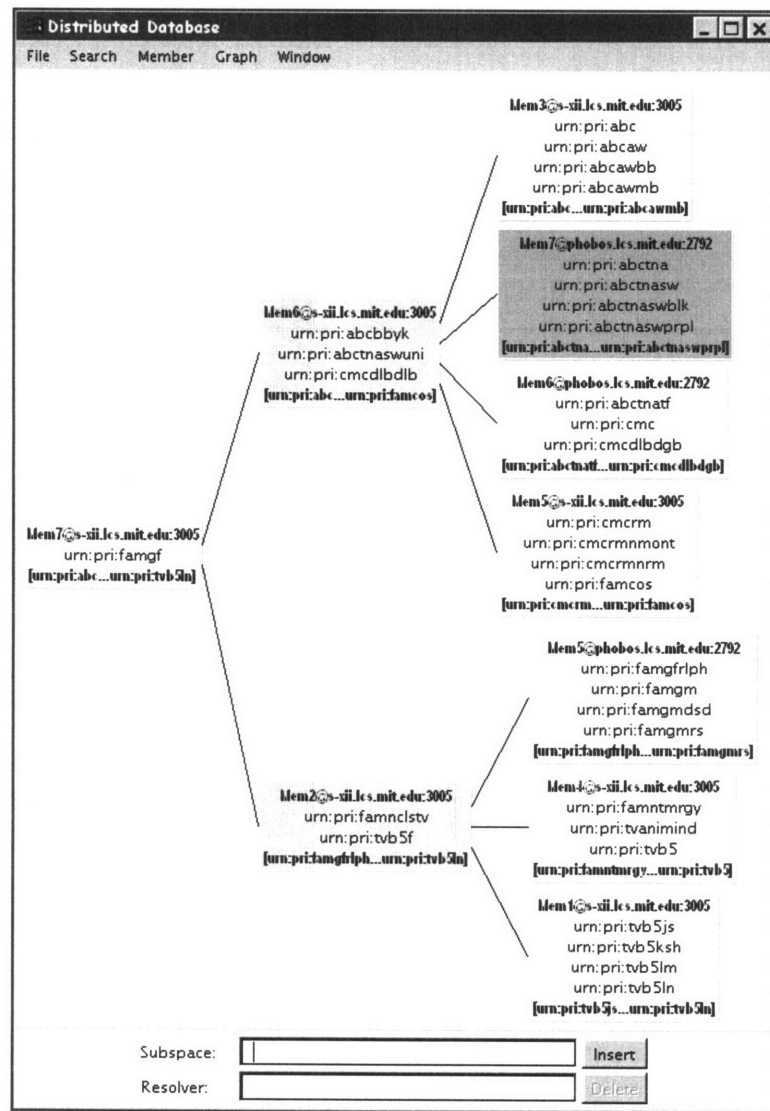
Distributed Database

File Search Member Graph Window

Mem7@s-xii.lcs.mit.edu:3005
urn:pri:famgf
[urn:pri:abc...urn:pri:tvb5ln]

Mem6@s-xii.lcs.mit.edu:3005
urn:pri:abcbbyk
urn:pri:abctnaswuni
urn:pri:cmcdlbdlb
[urn:pri:abc...urn:pri:famcos]

Mem3@s-xii.lcs.mit.edu:3005
urn:pri:abc
urn:pri:abcaw
urn:pri:abcawbb
urn:pri:abcawmb
[urn:pri:abc...urn:pri:abcawmb]

Mem7@phobos.lcs.mit.edu:2792
urn:pri:abctna
urn:pri:abctnasw
urn:pri:abctnaswblk
urn:pri:abctnaswprpl
[urn:pri:abctna...urn:pri:abctnaswprpl]

Mem6@phobos.lcs.mit.edu:2792
urn:pri:abctnatf
urn:pri:cmc
urn:pri:cmcdlbdgb
[urn:pri:abctnatf...urn:pri:cmcdlbdgb]

Mem5@s-xii.lcs.mit.edu:3005
urn:pri:cmcrm
urn:pri:cmcrmnmont
urn:pri:cmcrmnrm
urn:pri:famcos
[urn:pri:cmcrm...urn:pri:famcos]

Mem2@s-xii.lcs.mit.edu:3005
urn:pri:famnclstv
urn:pri:tvb5f
[urn:pri:famgfrlph...urn:pri:tvb5ln]

Mem5@phobos.lcs.mit.edu:2792
urn:pri:famgfrlph
urn:pri:famgm
urn:pri:famgmdsd
urn:pri:famgmrs
[urn:pri:famgfrlph...urn:pri:famgmrs]

Mem4@s-xii.lcs.mit.edu:3005
urn:pri:famntmrgy
urn:pri:tvanimind
urn:pri:tvb5
[urn:pri:famntmrgy...urn:pri:tvb5]

Mem1@s-xii.lcs.mit.edu:3005
urn:pri:tvb5js
urn:pri:tvb5ksh
urn:pri:tvb5lm
urn:pri:tvb5ln
[urn:pri:tvb5js...urn:pri:tvb5ln]

Subspace: Insert
Resolver: Delete